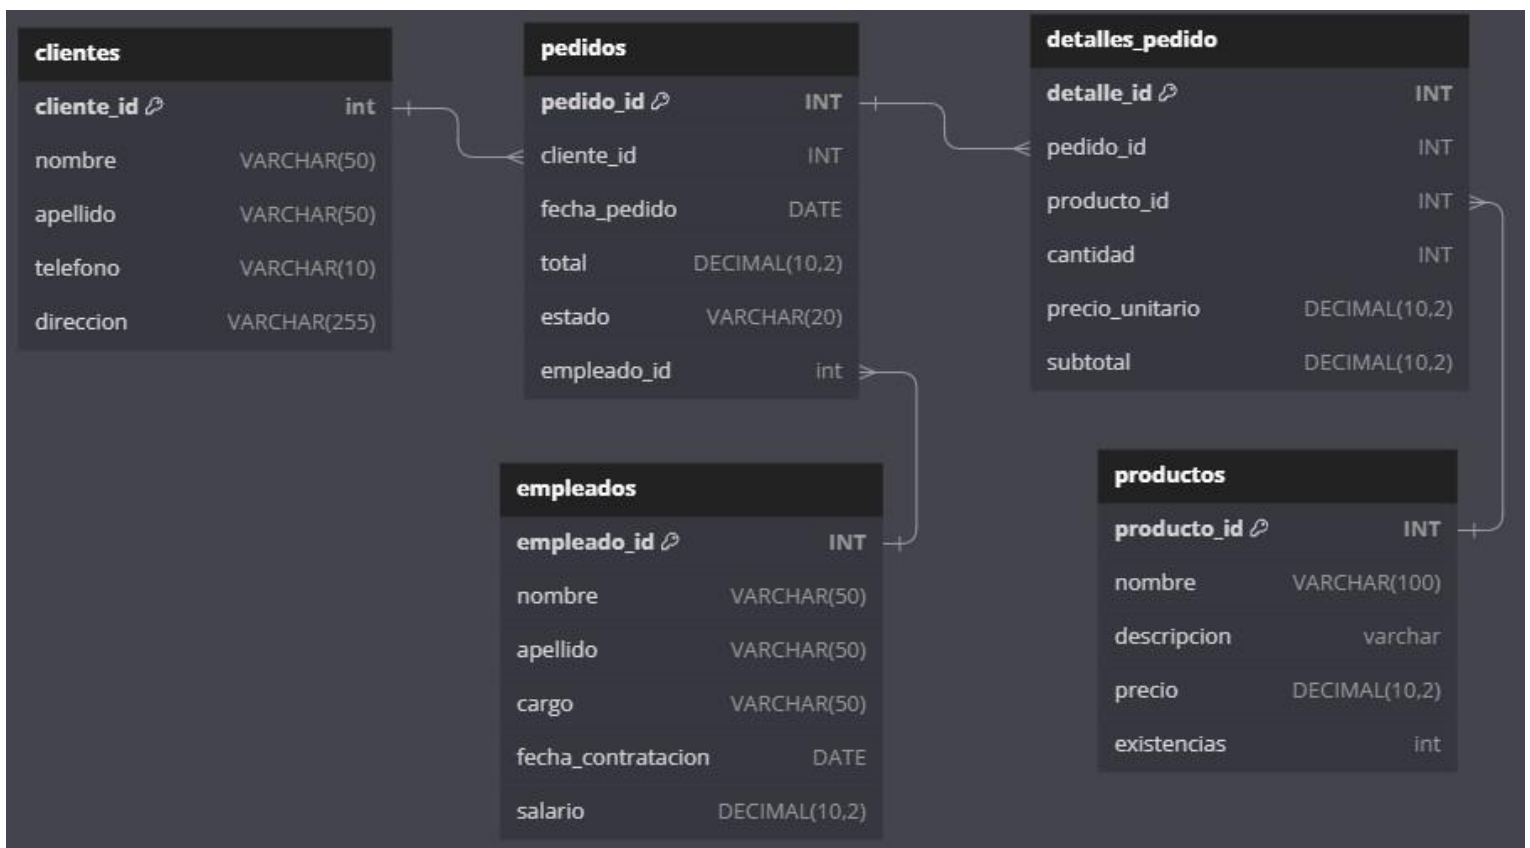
clientes

| cliente_id | int |
|---|---|
| nombre | VARCHAR(50) |
| apellido | VARCHAR(50) |
| telefono | VARCHAR(10) |
| direccion | VARCHAR(255) |

pedidos

| pedido_id | INT |
|---|---|
| cliente_id | INT |
| fecha_pedido | DATE |
| total | DECIMAL(10,2) |
| estado | VARCHAR(20) |
| empleado_id | int |

detalles_pedido

| detalle_id | INT |
|---|---|
| pedido_id | INT |
| producto_id | INT |
| cantidad | INT |
| precio_unitario | DECIMAL(10,2) |
| subtotal | DECIMAL(10,2) |

empleados

| empleado_id | INT |
|---|---|
| nombre | VARCHAR(50) |
| apellido | VARCHAR(50) |
| cargo | VARCHAR(50) |
| fecha_contratacion | DATE |
| salario | DECIMAL(10,2) |

productos

| producto_id | INT |
|---|---|
| nombre | VARCHAR(100) |
| descripcion | varchar |
| precio | DECIMAL(10,2) |
| existencias | int |